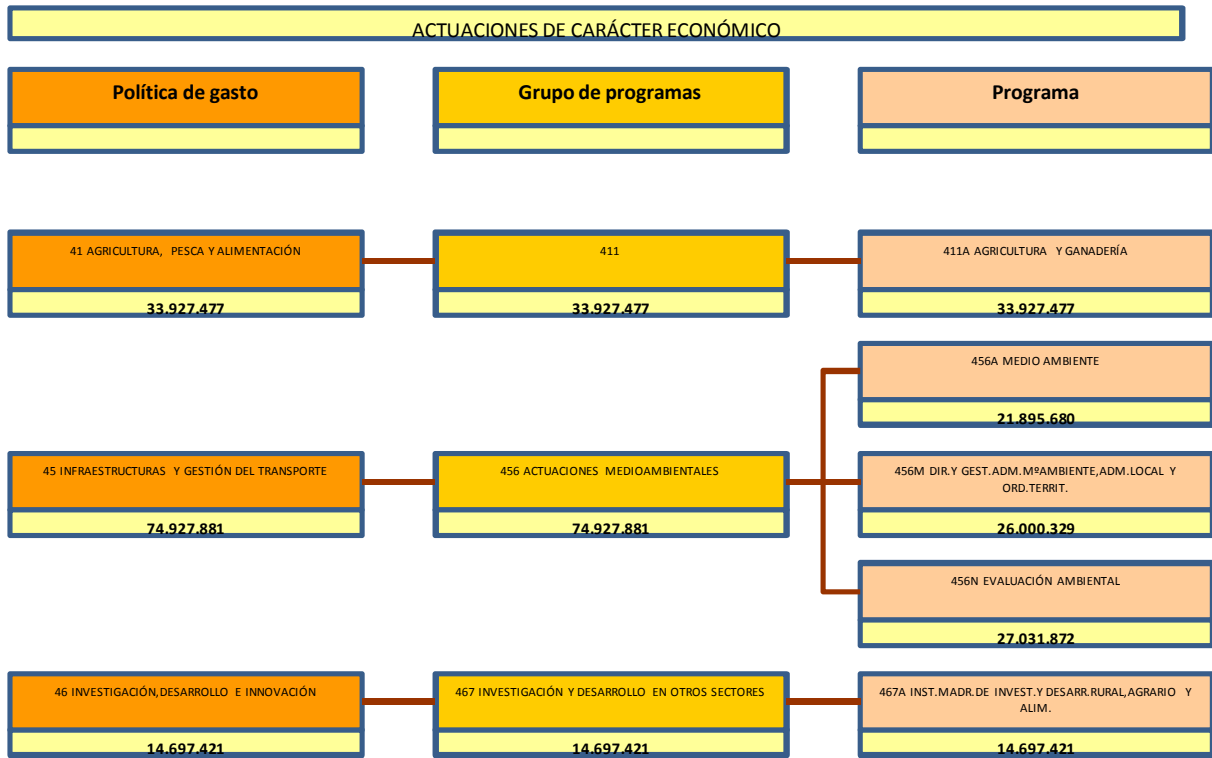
ACTUACIONES DE CARÁCTER ECONÓMICO

Política de gasto

Grupo de programas

Programa

41 AGRICULTURA, PESCA Y ALIMENTACIÓN

33.927.477

411

33.927.477

411A AGRICULTURA Y GANADERÍA

33.927.477

456A MEDIO AMBIENTE

21.895.680

45 INFRAESTRUCTURAS Y GESTIÓN DEL TRANSPORTE

74.927.881

456 ACTUACIONES MEDIOAMBIENTALES

74.927.881

456M DIR.Y GEST.ADM.MºAMBIENTE,ADM.LOCAL Y ORD.TERRIT.

26.000.329

456N EVALUACIÓN AMBIENTAL

27.031.872

46 INVESTIGACIÓN,DESARROLLO E INNOVACIÓN

14.697.421

467 INVESTIGACIÓN Y DESARROLLO EN OTROS SECTORES

14.697.421

467A INST.MADR.DE INVEST.Y DESARR.RURAL,AGRARIO Y ALIM.

14.697.421